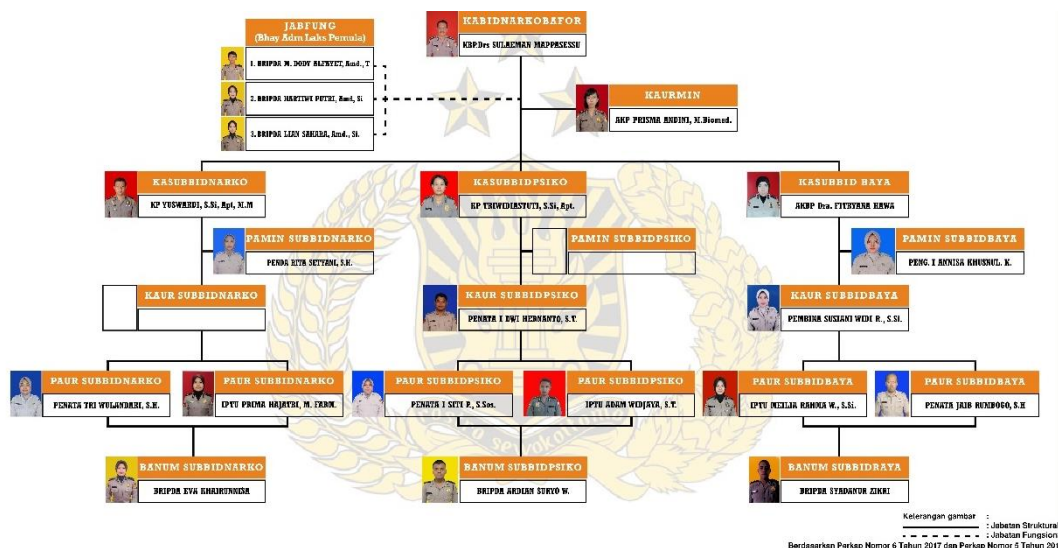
JABFUNG
(Bhay Adm Laks Pemula)

1. BRIPDA M. DODY ALFAYET, Amd., T

2. BRIPDA HARTIWI PUTRI, Amd, Si

3. BRIPDA LIAN SAHARA, Amd., Si.

KABIDNARKOBAFOR
KBP Drs SULAEMAN MAPPASESSU

KAURMIN
AKP PRISMA ANDINI, M.Biomed.

KASUBBIDNARKO
KP YUSWARDI, S.Si, Apt, M.M

KASUBBIDPSIKO
KP TRIWIDIASTUTI, S.Si, Apt.

KASUBBID BAYA
AKBP Dra. FITHYANA HAWA

PAMIN SUBBIDNARKO
PENDA RITA SETYANI, S.H.

PAMIN SUBBIDPSIKO

PAMIN SUBBIDBAYA
PENG. I ANNISA KHUSNUL. K.

KAUR SUBBIDNARKO

KAUR SUBBIDPSIKO
PENATA I DWI HERNANTO, S.T.

KAUR SUBBIDBAYA
PEMBINA SUSIANI WIDI R., S.Si.

PAUR SUBBIDNARKO
PENATA TRI WULANDARI, S.H.

PAUR SUBBIDNARKO
IPTU PRIMA HAJAYRI, M. FARM.

PAUR SUBBIDPSIKO
PENATA I SETY P., S.Sos.

PAUR SUBBIDPSIKO
IPTU ADAM WIDJAYA, S.T.

PAUR SUBBIDBAYA
IPTU MEILIA RAHMA W., S.Si.

PAUR SUBBIDBAYA
PENATA JAIB RUMDOGO, S.H

BANUM SUBBIDNARKO
BRIPDA EVA KHAIRUNNISA

BANUM SUBBIDPSIKO
BRIPDA ARDIAN SURYO W.

BANUM SUBBIDBAYA
BRIPDA SYADANUR ZIKRI

Keterangan gambar :
: Jabatan Struktural
: Jabatan Fungsional

Berdasarkan Perkap Nomor 6 Tahun 2017 dan Perkap Nomor 5 Tahun 20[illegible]